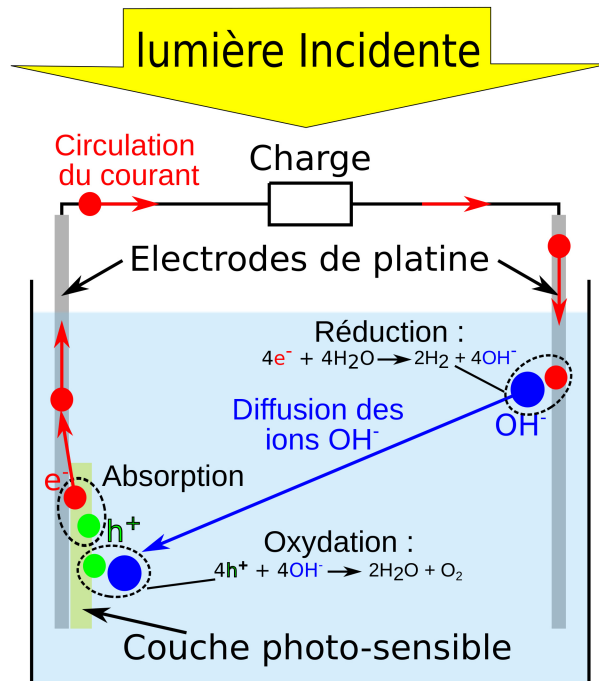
lumière Incidente

Circulation du courant

Charge

Electrodes de platine

Réduction :
$4e^- + 4H_2O \rightarrow 2H_2 + 4OH^-$

Diffusion des ions $OH^-$

$OH^-$

$e^-$

Absorption

$h^+$

Oxydation :
$4h^+ + 4OH^- \rightarrow 2H_2O + O_2$

Couche photo-sensible